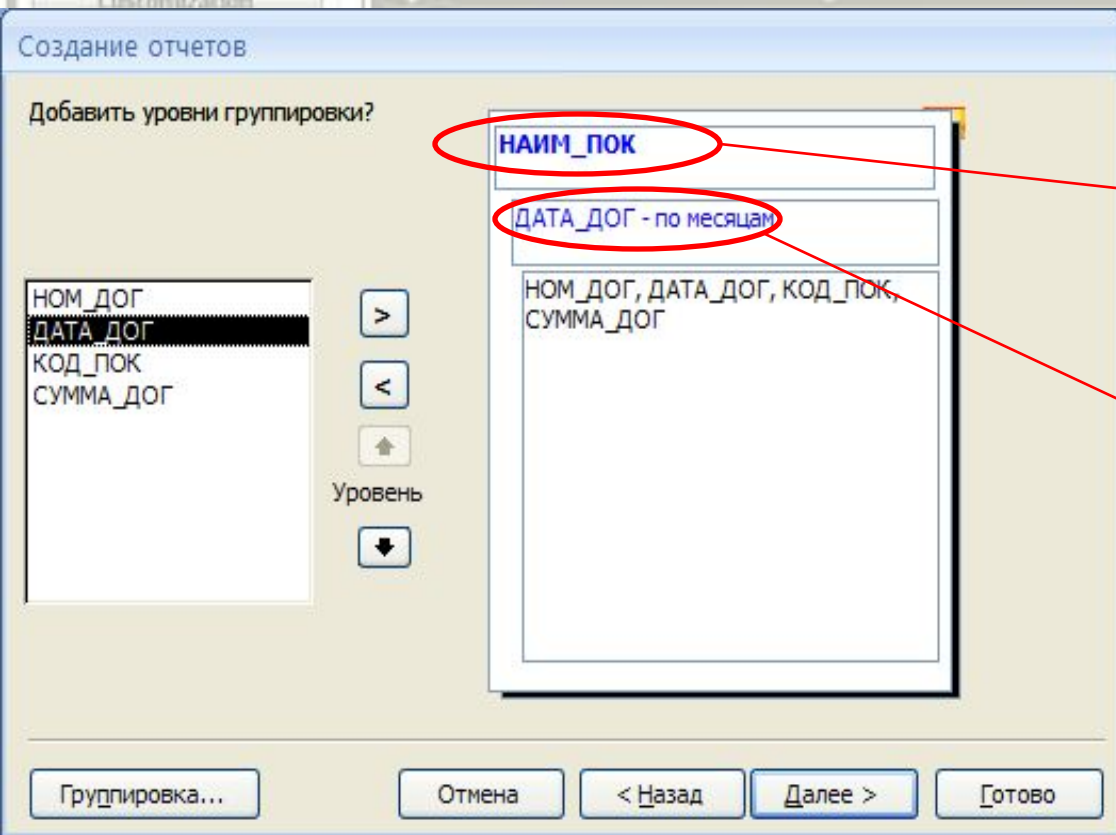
Создание отчетов

Добавить уровни группировки?

НАИМ_ПОК

ДАТА_ДОГ - по месяцам

НОМ_ДОГ, ДАТА_ДОГ, КОД_ПОК, СУММА_ДОГ

НОМ_ДОГ
ДАТА_ДОГ
КОД_ПОК
СУММА_ДОГ

>

<

Уровень

Группировка...

Отмена

< Назад

Далее >

Готово